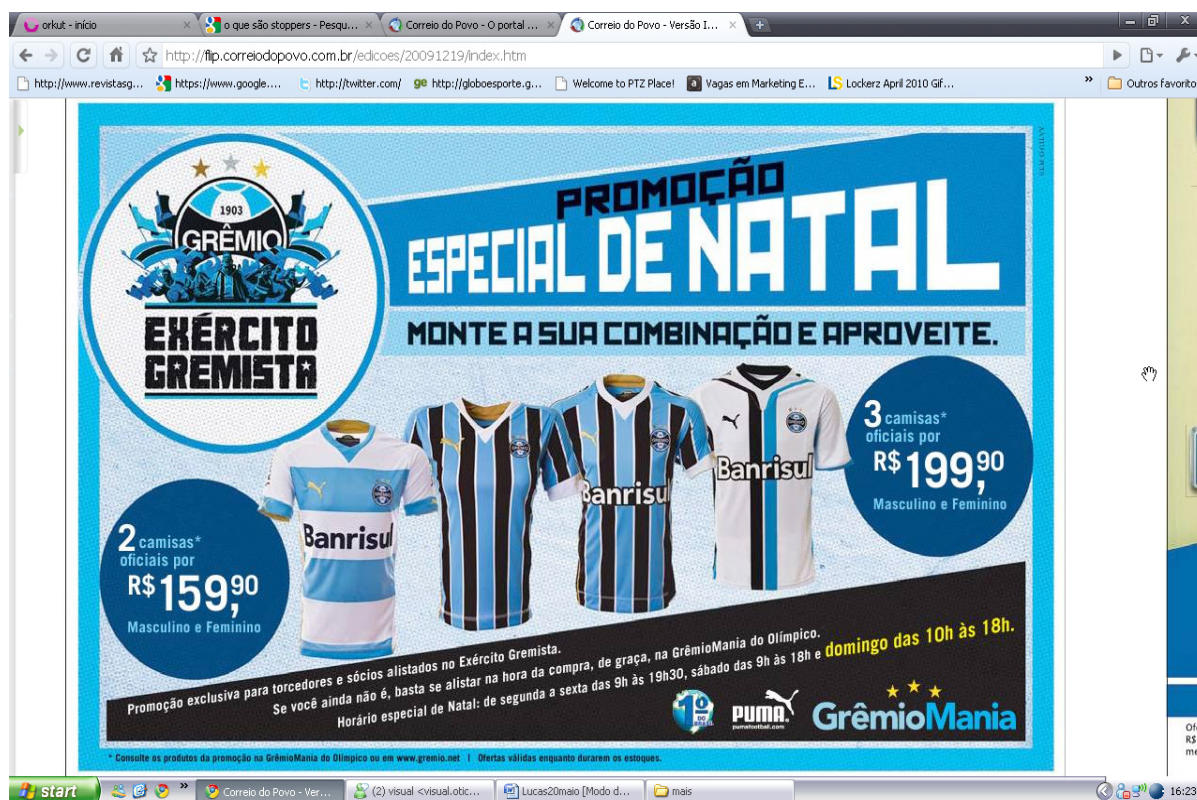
orkut - início
o que são stoppers - Pesqu...
Correio do Povo - O portal ...
Correio do Povo - Versão I...
http://flip.correiodopovo.com.br/edicoes/20091219/index.htm
http://www.revistasg...
https://www.google....
http://twitter.com/
http://globoesporte.g...
Welcome to PTZ Place!
Vagas em Marketing E...
Lockerz April 2010 Gif...
Outros favorito

1903
GRÊMIO
EXÉRCITO GREMISTA

PROMOÇÃO
ESPECIAL DE NATAL
MONTE A SUA COMBINAÇÃO E APROVEITE.

Banrisul
Banrisul
Banrisul

3 camisas* oficiais por
R$ 199,90
Masculino e Feminino

2 camisas* oficiais por
R$ 159,90
Masculino e Feminino

Promoção exclusiva para torcedores e sócios alistados no Exército Gremista.
Se você ainda não é, basta se alistar na hora da compra, de graça, na GrêmioMania do Olímpico.
Horário especial de Natal: de segunda a sexta das 9h às 19h30, sábado das 9h às 18h e domingo das 10h às 18h.

PUMA
pumafootball.com
GrêmioMania

* Consulte os produtos da promoção na GrêmioMania do Olímpico ou em www.gremio.net | Ofertas válidas enquanto durarem os estoques.

start
Correio do Povo - Ver...
(2) visual <visual.otic...
Lucas20maio [Modo d...
mais
16:23